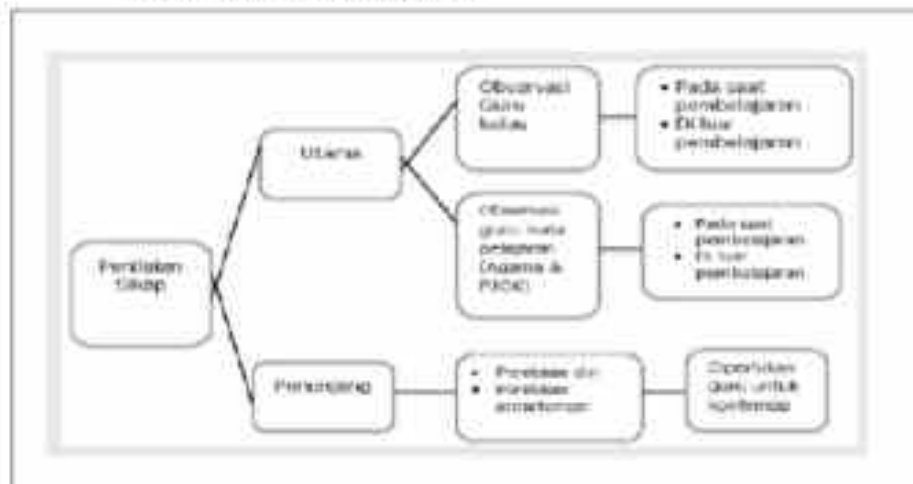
Penilaian Sikap

Utama

Observasi Guru Kelas

• Pada saat pembelajaran
• Di luar pembelajaran

Observasi guru mata pelajaran (Agama & PJOK)

• Pada saat pembelajaran
• Di luar pembelajaran

Penunjang

• Penilaian diri
• Penilaian antarteman

Digunakan guru untuk konfirmasi